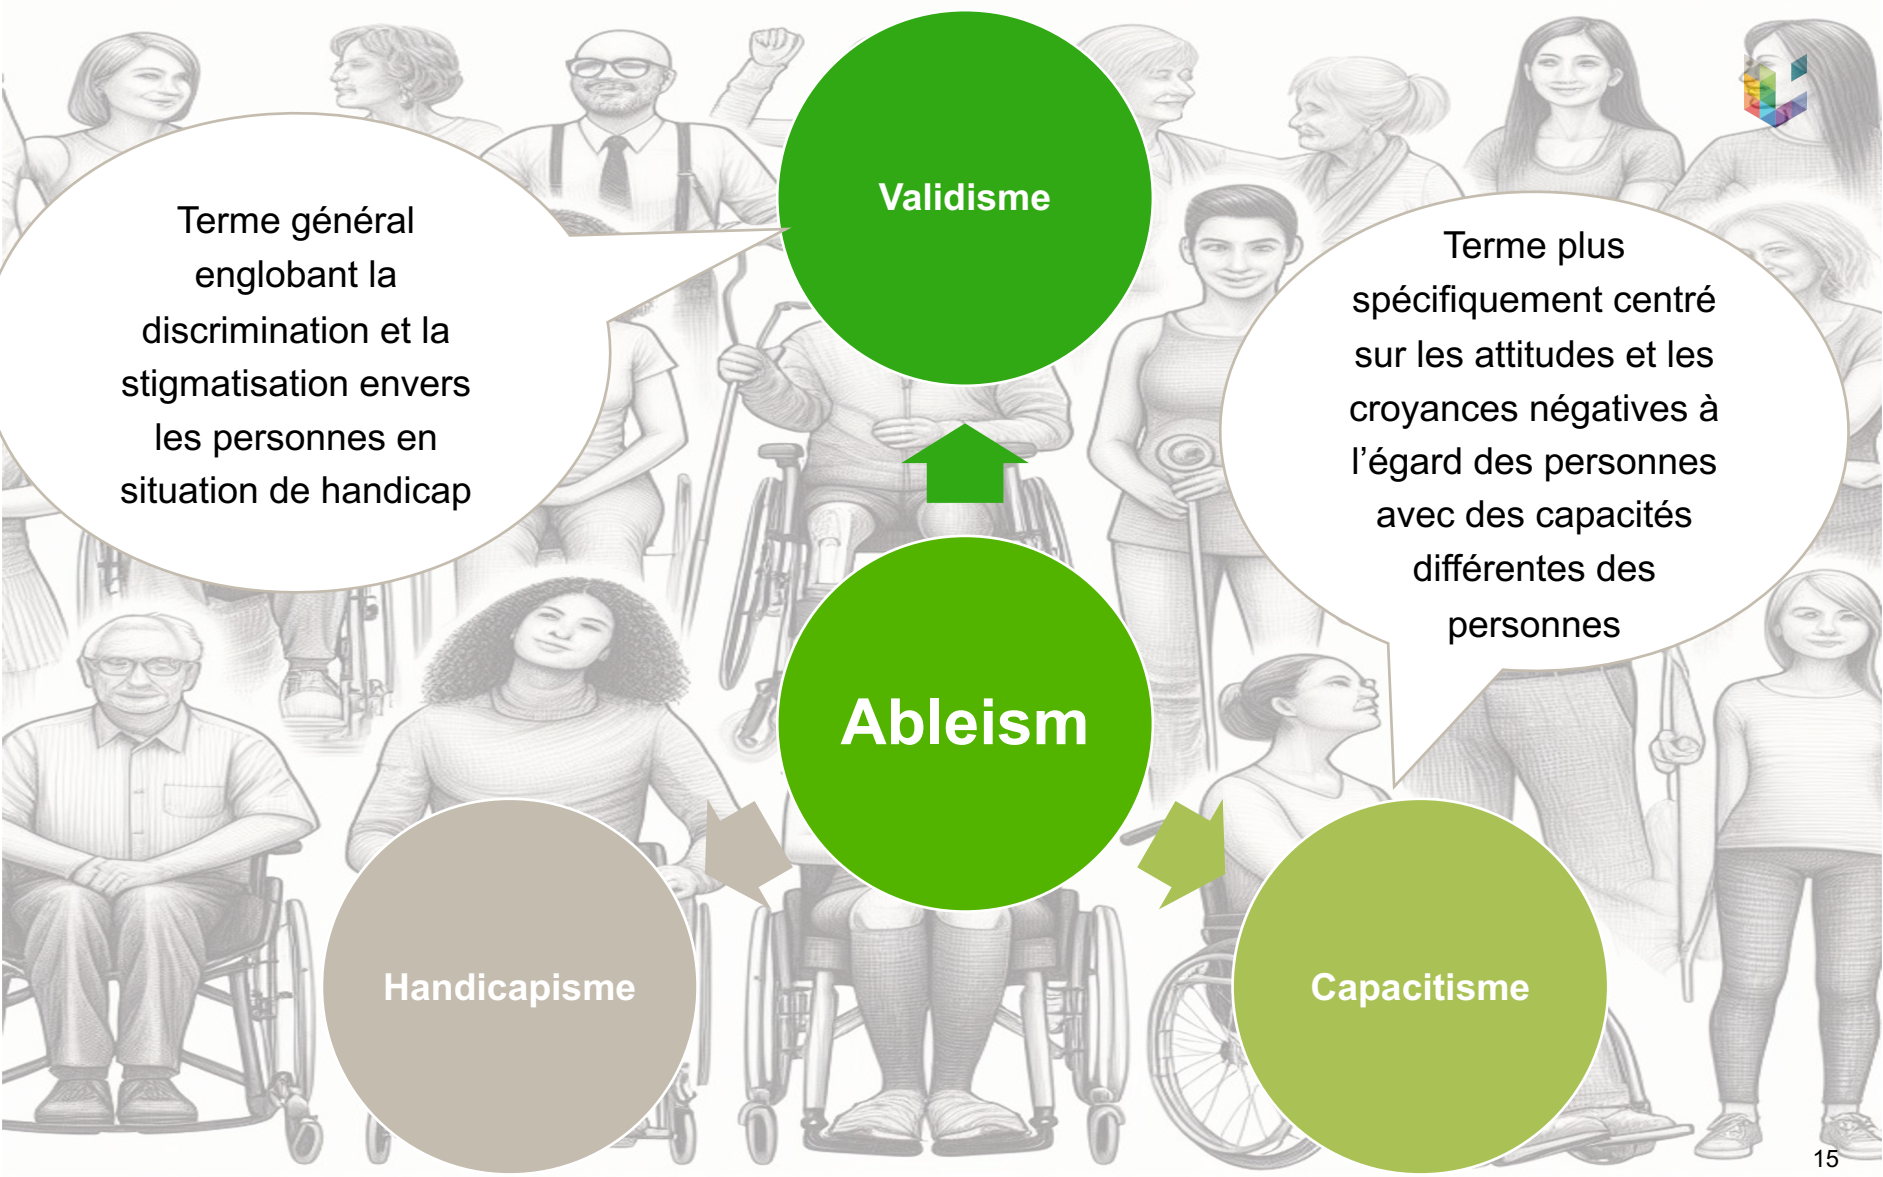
Terme général englobant la discrimination et la stigmatisation envers les personnes en situation de handicap

Validisme

Terme plus spécifiquement centré sur les attitudes et les croyances négatives à l’égard des personnes avec des capacités différentes des personnes

Ableism

Handicapisme

Capacitisme

15